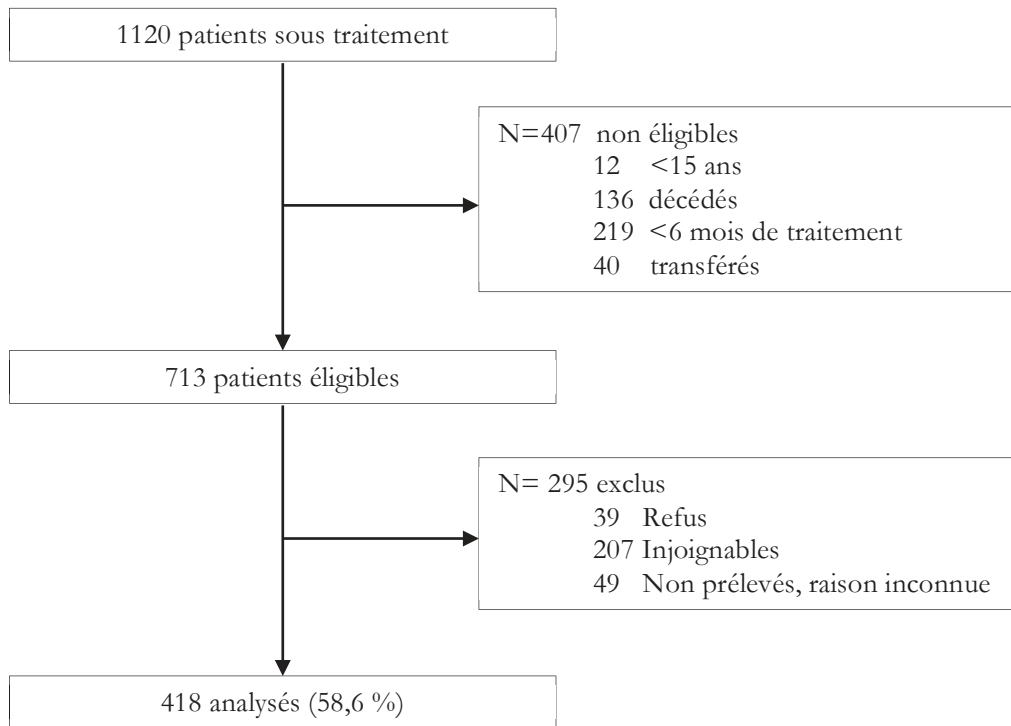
1120 patients sous traitement

N=407 non éligibles
12 <15 ans
136 décédés
219 <6 mois de traitement
40 transférés

713 patients éligibles

N= 295 exclus
39 Refus
207 Injoignables
49 Non prélevés, raison inconnue

418 analysés (58,6 %)